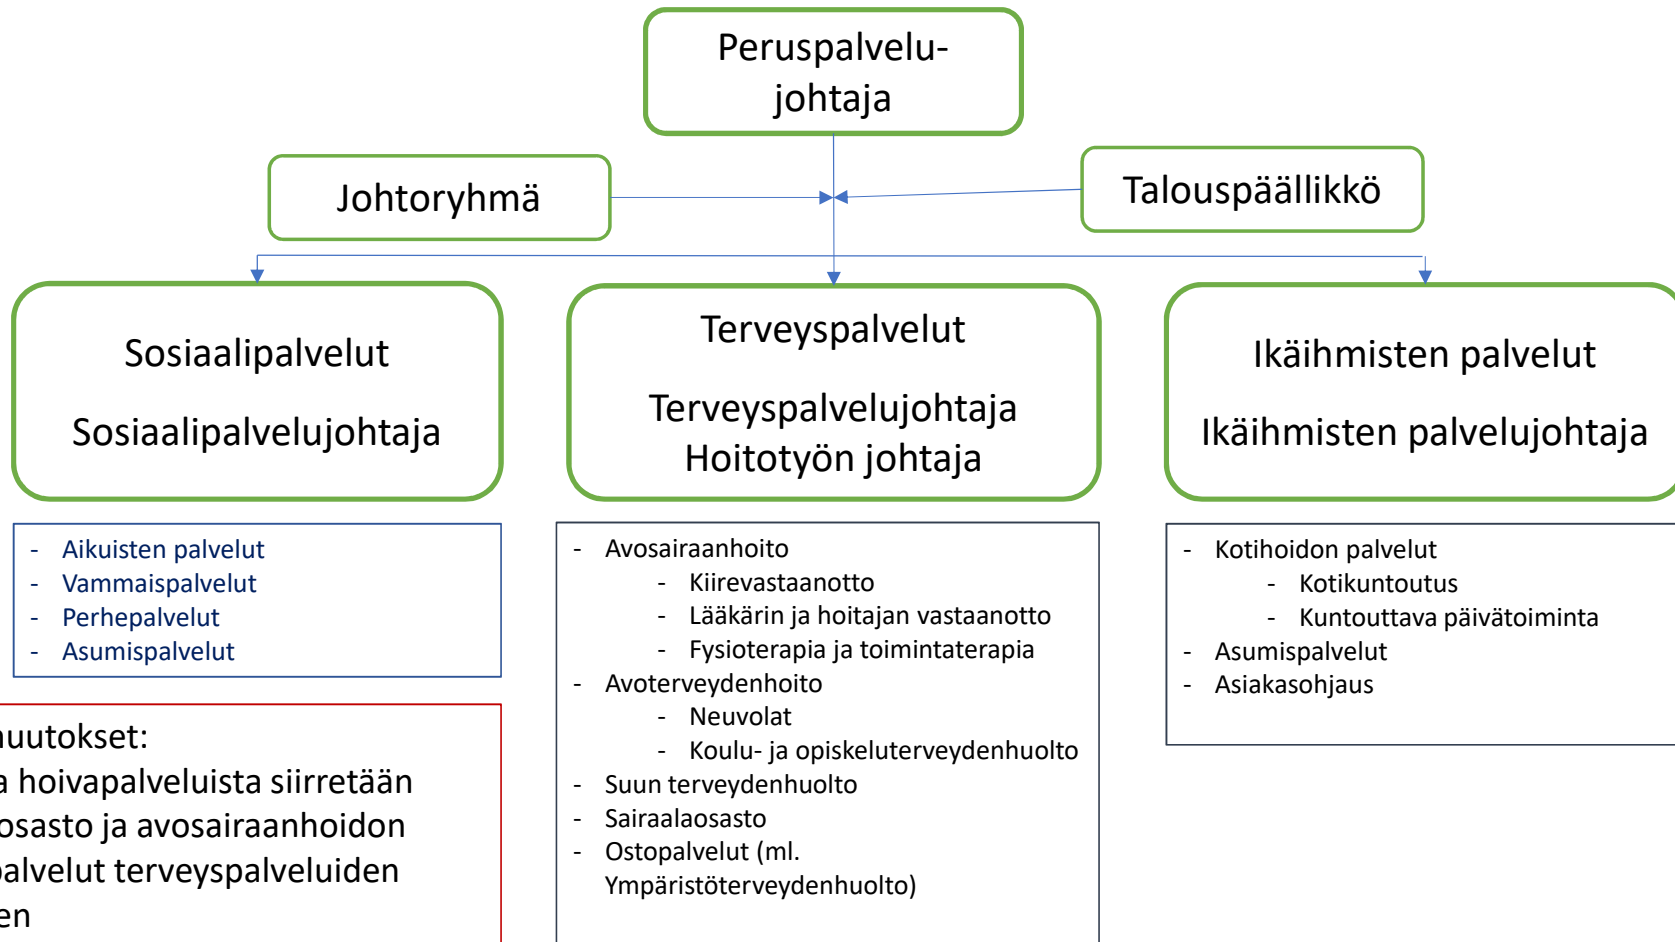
Peruspalvelujohtaja

Johtoryhmä

Talouspäällikkö

Sosiaalipalvelut

Sosiaalipalvelujohtaja

Terveyspalvelut

Terveyspalvelujohtaja
Hoitotyön johtaja

Ikäihmisten palvelut

Ikäihmisten palvelujohtaja

- Aikuisten palvelut
- Vammaispalvelut
- Perhepalvelut
- Asumispalvelut

- Avosairaanhoito
  - Kiirevastaanotto
  - Lääkärin ja hoitajan vastaanotto
  - Fysioterapia ja toimintaterapia
- Avoterveydenhoito
  - Neuvolat
  - Koulu- ja opiskeluterveydenhuolto
- Suun terveydenhuolto
- Sairaalaosasto
- Ostopalvelut (ml. Ympäristöterveydenhuolto)

- Kotihoidon palvelut
  - Kotikuntoutus
  - Kuntouttava päivätoiminta
- Asumispalvelut
- Asiakasohjaus

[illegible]uutokset:
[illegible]a hoivapalveluista siirretään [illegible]osasto ja avosairaanhoidon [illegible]palvelut terveyspalveluiden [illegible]en